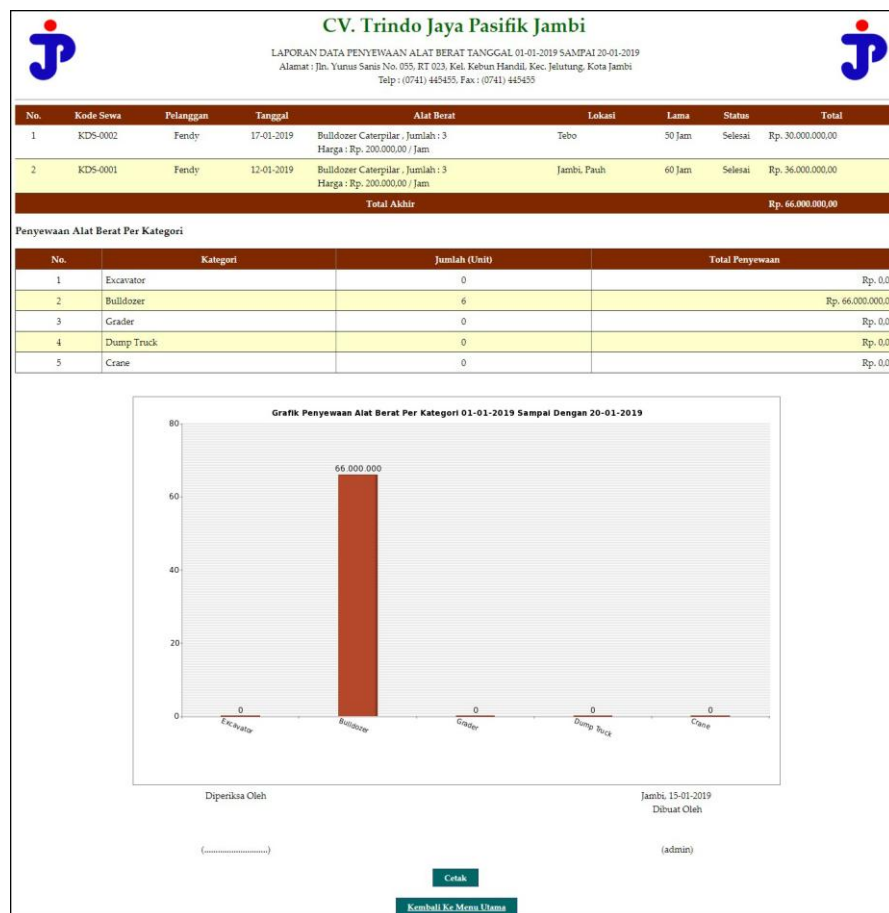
CV. Trindo Jaya Pasifik Jambi

LAPORAN DATA PENYEWAAN ALAT BERAT TANGGAL 01-01-2019 SAMPAI 20-01-2019
Alamat : Jln. Yunus Sanis No. 055, RT 023, Kel. Kebun Handil, Kec. Jelutung, Kota Jambi
Telp : (0741) 445455, Fax : (0741) 445455

| No. | Kode Sewa | Pelanggan | Tanggal | Alat Berat | Lokasi | Lama | Status | Total |
|---|---|---|---|---|---|---|---|---|
| 1 | KDS-0002 | Fendy | 17-01-2019 | Bulldozer Caterpilar , Jumlah : 3 Harga : Rp. 200.000,00 / Jam | Tebo | 50 Jam | Selesai | Rp. 30.000.000,00 |
| 2 | KDS-0001 | Fendy | 12-01-2019 | Bulldozer Caterpilar , Jumlah : 3 Harga : Rp. 200.000,00 / Jam | Jambi, Pauh | 60 Jam | Selesai | Rp. 36.000.000,00 |
| | | | | Total Akhir | | | | Rp. 66.000.000,00 |

Penyewaan Alat Berat Per Kategori

| No. | Kategori | Jumlah (Unit) | Total Penyewaan |
|---|---|---|---|
| 1 | Excavator | 0 | Rp. 0,0 |
| 2 | Bulldozer | 6 | Rp. 66.000.000,0 |
| 3 | Grader | 0 | Rp. 0,0 |
| 4 | Dump Truck | 0 | Rp. 0,0 |
| 5 | Crane | 0 | Rp. 0,0 |

Grafik Penyewaan Alat Berat Per Kategori 01-01-2019 Sampai Dengan 20-01-2019

80
60
40
20
0
0
66.000.000
0
0
0
Excavator
Bulldozer
Grader
Dump Truck
Crane

Diperiksa Oleh

Jambi, 15-01-2019
Dibuat Oleh

(..............................)

(admin)

Cetak

Kembali Ke Menu Utama